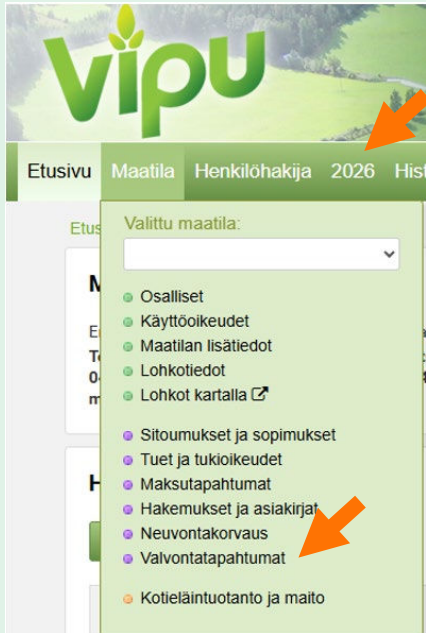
vipu

Etusivu Maatila Henkilöhakija 2026 Hist

Etus

M

E
To
04
m

H

Valittu maatila:

Osalliset
Käyttöoikeudet
Maatilan lisätiedot
Lohkotiedot
Lohkot kartalla

Sitoumukset ja sopimukset
Tuet ja tukioikeudet
Maksutapahtumat
Hakemukset ja asiakirjat
Neuvontakorvaus
Valvontatapahtumat

Kotieläintuotanto ja maito